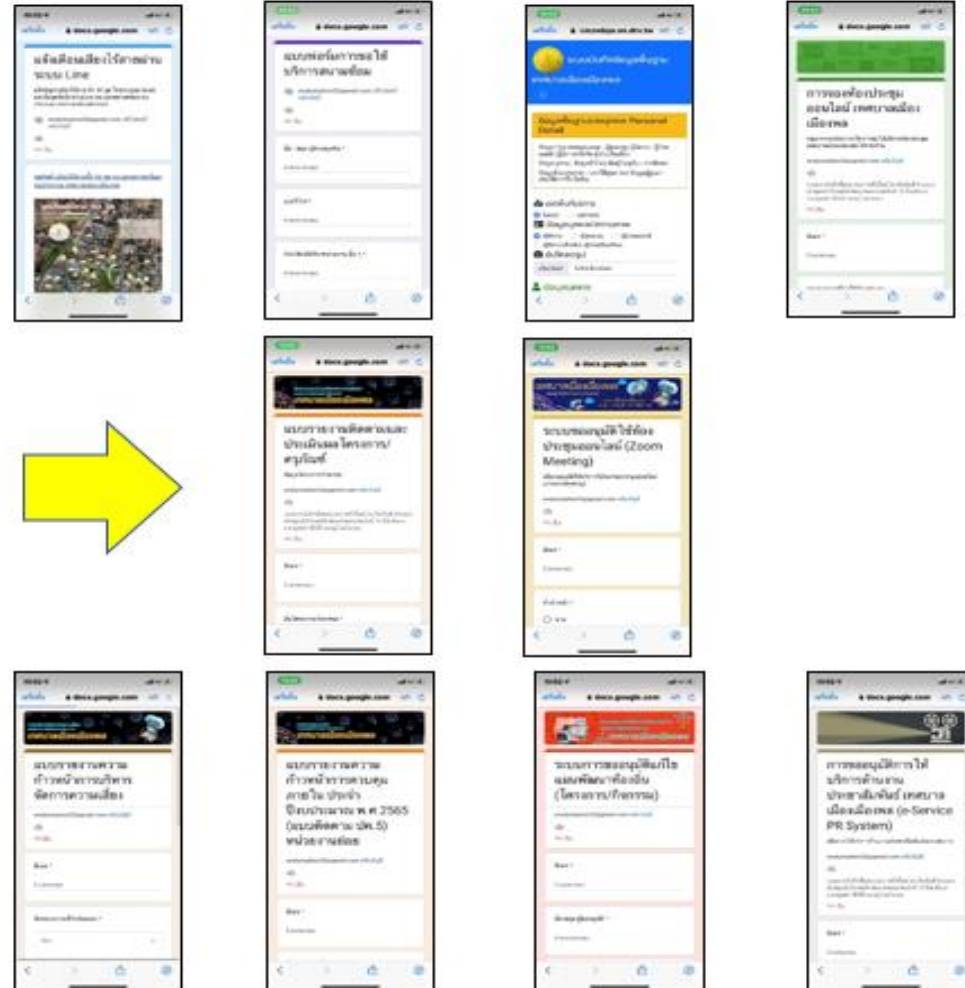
แจ้งเรื่องร้องเรียนผ่านระบบ Line

แบบฟอร์มการขอใช้บริการสนามซ้อม

ระบบบันทึกข้อมูลพื้นฐาน

ข้อมูลพื้นฐานบุคคล Personal Detail

การจองห้องประชุมออนไลน์ เทศบาลเมืองพล

docs.google.com

แบบรายงานติดตามและประเมินผลโครงการ/ศูนย์ใหม่

ระบบขออนุมัติใช้ห้องประชุมออนไลน์ (Zoom Meeting)

แบบรายงานความก้าวหน้าการบริหารจัดการความเสี่ยง

แบบรายงานความก้าวหน้าการควบคุมภายใน ประจำปีงบประมาณ พ.ศ.2565 (แบบติดตาม ปค.5) หน่วยงานย่อย

ระบบการขออนุมัติแก้ไขแผนพัฒนาท้องถิ่น (โครงการ/กิจกรรม)

การขออนุมัติการใช้บริการด้านงานประชาสัมพันธ์ เทศบาลเมืองเมืองพล (e-Service PR System)